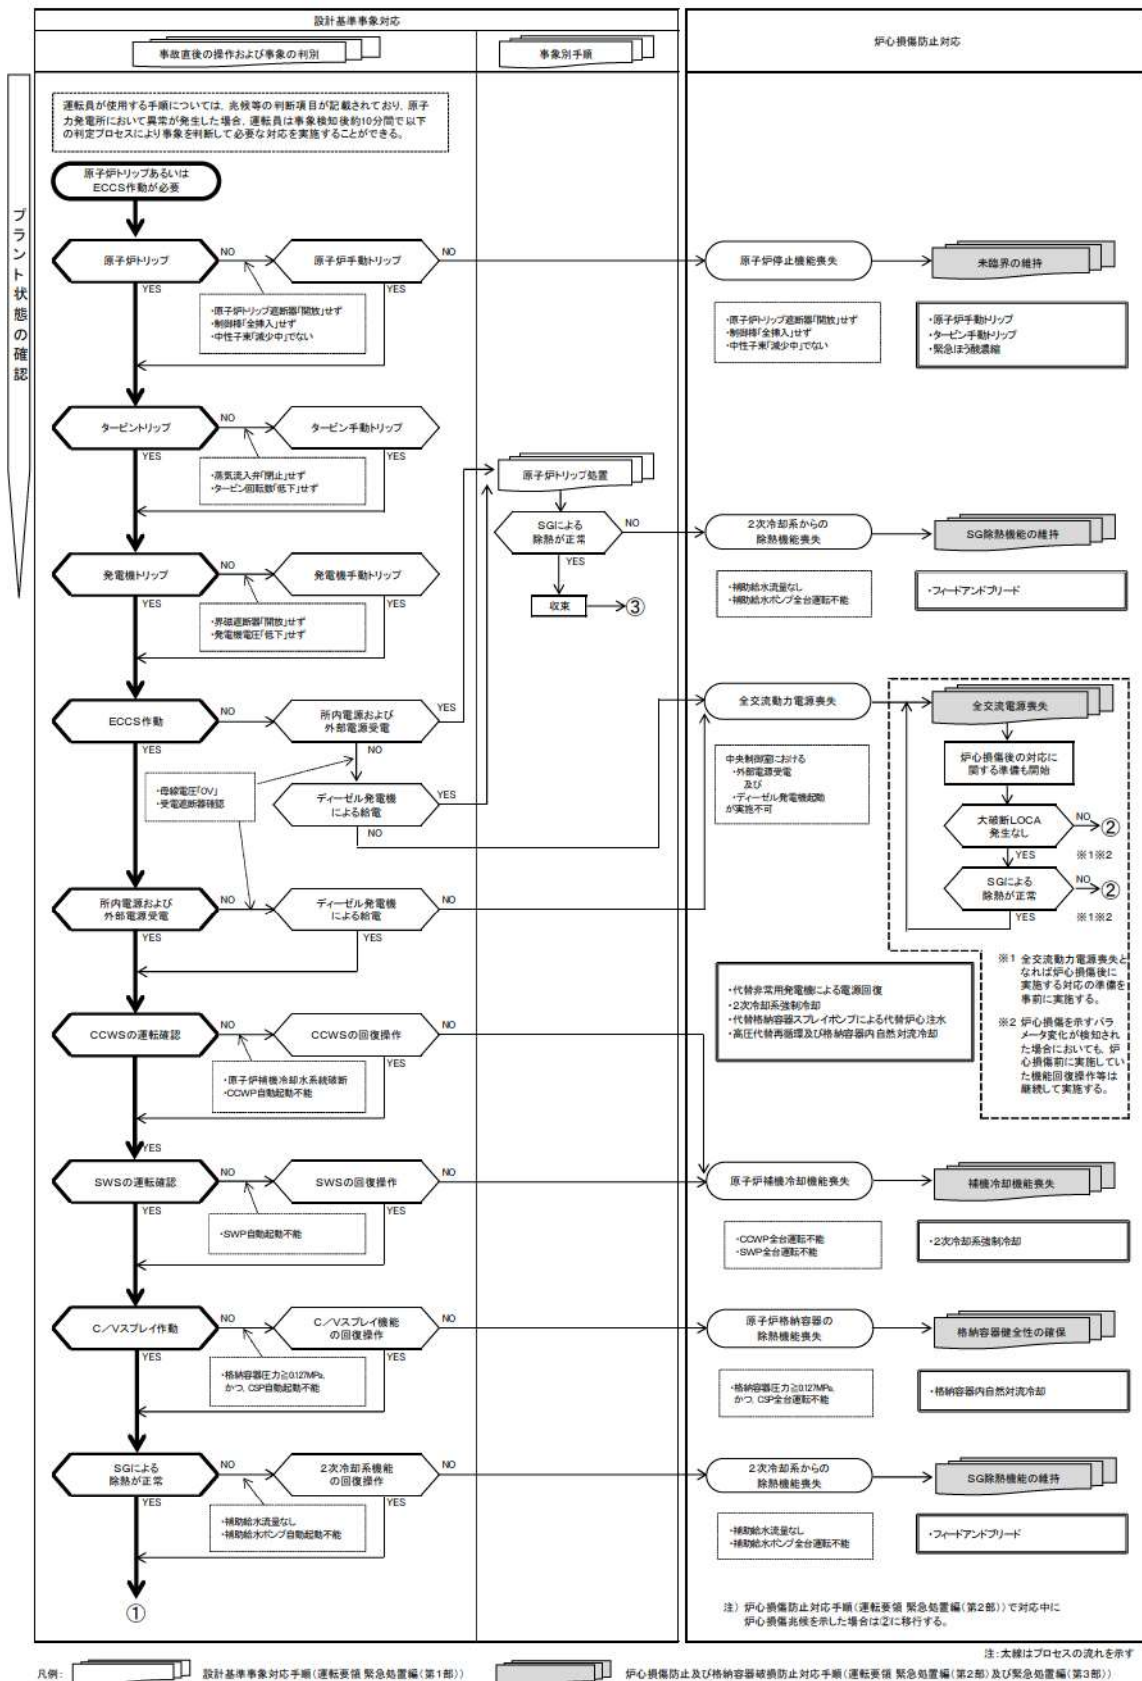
設計基準事象対応

事故直後の操作および事象の判別

事象別手順

炉心損傷防止対応

プラント状態の確認

運転員が使用する手順については、兆候等の判断項目が記載されており、原子力発電所において異常が発生した場合、運転員は事象検知後約10分間で以下の判定プロセスにより事象を判断して必要な対応を実施することができる。

原子炉トリップあるいはECCS作動が必要

原子炉トリップ
NO
原子炉手動トリップ
NO
YES
YES
・原子炉トリップ遮断器「開放」せず
・制御棒「全挿入」せず
・中性子束「減少中」でない

原子炉停止機能喪失
未臨界の維持
・原子炉トリップ遮断器「開放」せず
・制御棒「全挿入」せず
・中性子束「減少中」でない
・原子炉手動トリップ
・タービン手動トリップ
・緊急ほう酸濃縮

タービントリップ
NO
タービン手動トリップ
YES
YES
・蒸気流入弁「閉止」せず
・タービン回転数「低下」せず

原子炉トリップ処置
SGによる除熱が正常
NO
YES
収束
③

2次冷却系からの除熱機能喪失
SG除熱機能の維持
・補助給水流量なし
・補助給水ポンプ全台運転不能
・フィードアンドブリード

発電機トリップ
NO
発電機手動トリップ
YES
YES
・界磁遮断器「開放」せず
・発電機電圧「低下」せず

ECCS作動
NO
所内電源および外部電源受電
YES
NO
YES
・母線電圧「0V」
・受電遮断器確認
ディーゼル発電機による給電
YES
NO

全交流動力電源喪失
中央制御室における
・外部電源受電
及び
・ディーゼル発電機起動
が実施不可

全交流電源喪失
炉心損傷後の対応に関する準備も開始
大破断LOCA発生なし
NO
②
YES
※1※2
SGによる除熱が正常
NO
②
YES
※1※2

所内電源および外部電源受電
NO
ディーゼル発電機による給電
NO
YES
YES

※1 全交流動力電源喪失となれば炉心損傷後に実施する対応の準備を事前に実施する。
※2 炉心損傷を示すパラメータ変化が検知された場合においても、炉心損傷前に実施していた機能回復操作等は継続して実施する。

・代替非常用発電機による電源回復
・2次冷却系強制冷却
・代替格納容器スプレイポンプによる代替炉心注水
・高圧代替再循環及び格納容器内自然対流冷却

CCWSの運転確認
NO
CCWSの回復操作
NO
YES
・原子炉補機冷却水系統破断
・CCWP自動起動不能
YES

SWSの運転確認
NO
SWSの回復操作
NO
YES
YES
・SWP自動起動不能

原子炉補機冷却機能喪失
補機冷却機能喪失
・CCWP全台運転不能
・SWP全台運転不能
・2次冷却系強制冷却

C／Vスプレイ作動
NO
C／Vスプレイ機能の回復操作
NO
YES
YES
・格納容器圧力≧0.127MPa,かつ, CSP自動起動不能

原子炉格納容器の除熱機能喪失
格納容器健全性の確保
・格納容器圧力≧0.127MPa,かつ, CSP全台運転不能
・格納容器内自然対流冷却

SGによる除熱が正常
NO
2次冷却系機能の回復操作
NO
YES
YES
・補助給水流量なし
・補助給水ポンプ自動起動不能

2次冷却系からの除熱機能喪失
SG除熱機能の維持
・補助給水流量なし
・補助給水ポンプ全台運転不能
・フィードアンドブリード

①

注）炉心損傷防止対応手順（運転要領 緊急処置編（第2部））で対応中に炉心損傷兆候を示した場合は②に移行する。

注：太線はプロセスの流れを示す

凡例：
設計基準事象対応手順（運転要領 緊急処置編（第1部））
炉心損傷防止及び格納容器破損防止対応手順（運転要領 緊急処置編（第2部）及び緊急処置編（第3部））